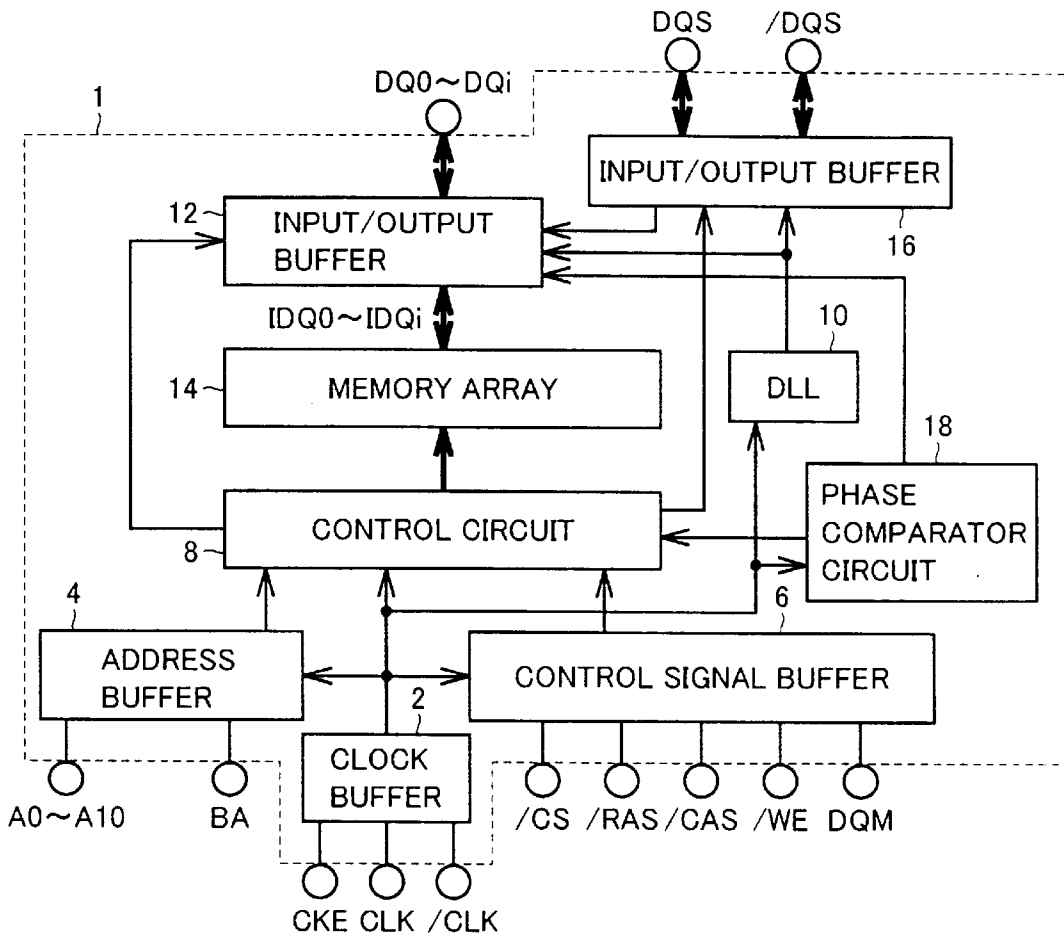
DQS /DQS
DQ0～DQi
1
INPUT/OUTPUT BUFFER
16
12
INPUT/OUTPUT BUFFER
IDQ0～IDQi
10
14
MEMORY ARRAY
DLL
18
PHASE COMPARATOR CIRCUIT
CONTROL CIRCUIT
8
4
6
ADDRESS BUFFER
CONTROL SIGNAL BUFFER
2
CLOCK BUFFER
A0～A10
BA
/CS /RAS /CAS /WE DQM
CKE CLK /CLK